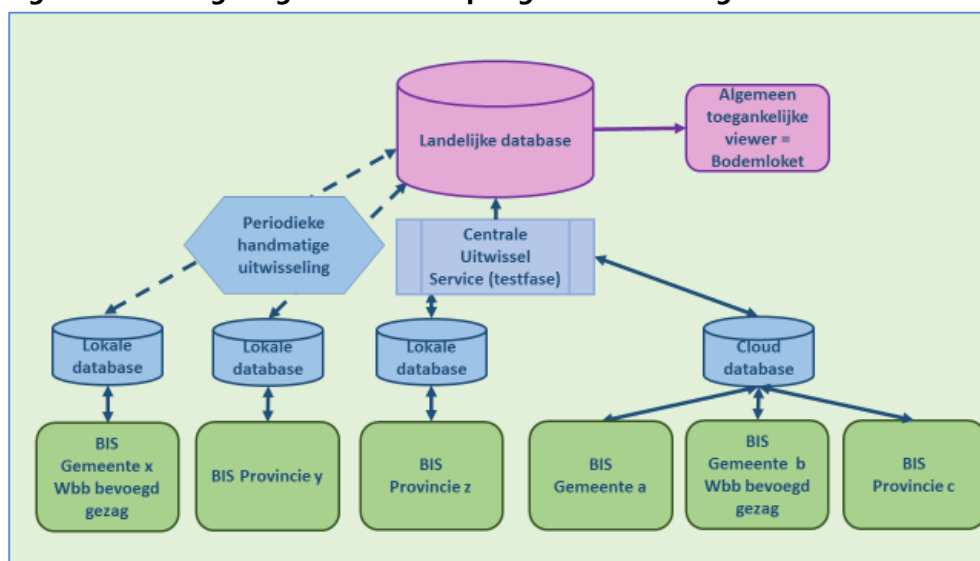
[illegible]

Landelijke database

Algemeen toegankelijke viewer = Bodemloket

Periodieke handmatige uitwisseling

Centrale Uitwissel Service (testfase)

Lokale database

Lokale database

Lokale database

Cloud database

BIS Gemeente x Wbb bevoegd gezag

BIS Provincie y

BIS Provincie z

BIS Gemeente a

BIS Gemeente b Wbb bevoegd gezag

BIS Provincie c